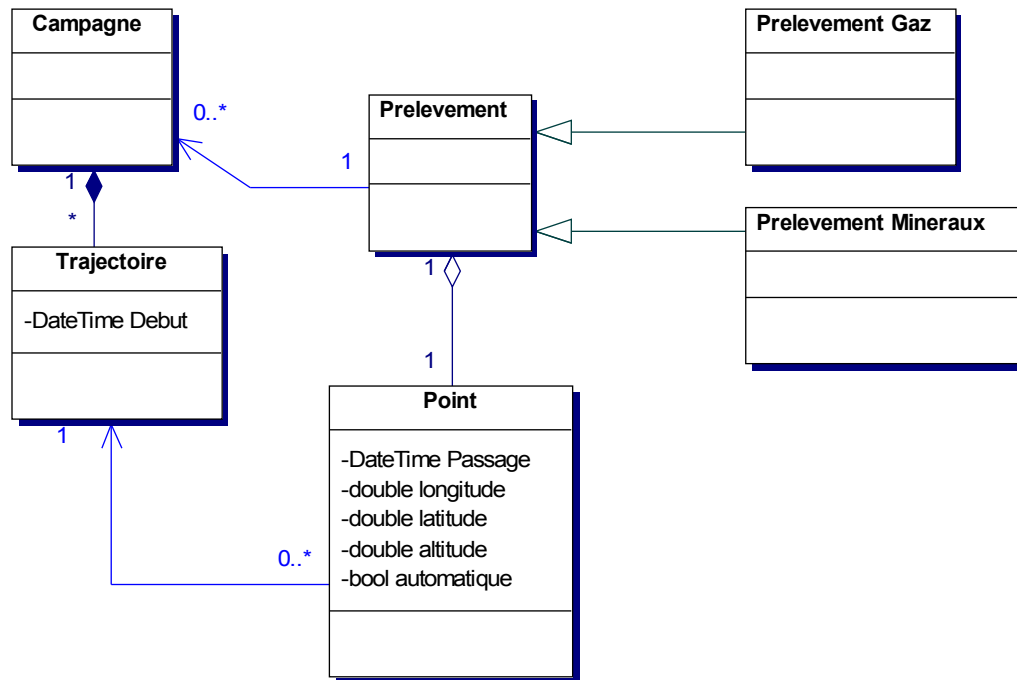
Campagne

Prelevement Gaz

0..*

Prelevement

1

1

*

Prelevement Mineraux

Trajectoire

-DateTime Debut

1

1

Point

1

-DateTime Passage
-double longitude
-double latitude
-double altitude
-bool automatique

0..*